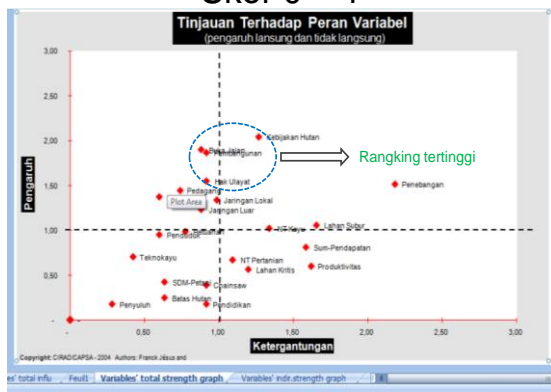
Tinjauan Terhadap Peran Variabel
(pengaruh lansung dan tidak langsung)

Pengaruh

3,00
2,50
2,00
1,50
1,00
0,50
-

Kebijakan Hutan
Buka Jalan
Pembangunan
Rangking tertinggi
Hak Ulayat
Pedagang
Plot Area
Jaringan Lokal
Jaringan Luar
Penebangan
NT Kayu
Lahan Subur
Pendidikan
Teknokayu
Sum-Pendapatan
NT Pertanian
Lahan Kritis
Produktivitas
SDM-Petani
Chainsaw
Batas Hutan
Pendidikan
Penyuluh

-
0,50
1,00
1,50
2,00
2,50
3,00

Ketergantungan

Copyright: CIRAD/CAPSA - 2004 Authors: Franck Jésus and

es' total infu | Feuil1 | Variables' total strength graph | Variables' indir.strength graph